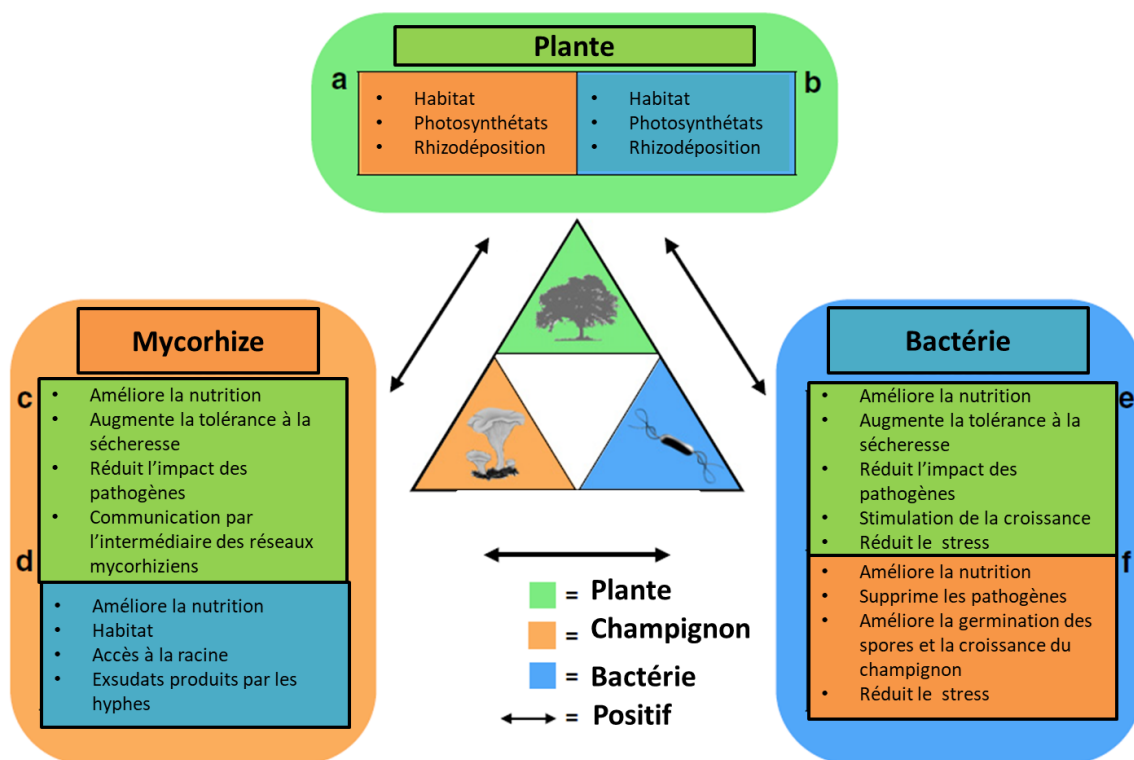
Plante

a

- Habitat
- Photosynthétats
- Rhizodéposition

b

- Habitat
- Photosynthétats
- Rhizodéposition

Mycorhize

c

- Améliore la nutrition
- Augmente la tolérance à la sécheresse
- Réduit l'impact des pathogènes
- Communication par l'intermédiaire des réseaux mycorhiziens

d

- Améliore la nutrition
- Habitat
- Accès à la racine
- Exsudats produits par les hyphes

Bactérie

e

- Améliore la nutrition
- Augmente la tolérance à la sécheresse
- Réduit l'impact des pathogènes
- Stimulation de la croissance
- Réduit le stress

f

- Améliore la nutrition
- Supprime les pathogènes
- Améliore la germination des spores et la croissance du champignon
- Réduit le stress

= Plante
= Champignon
= Bactérie
= Positif